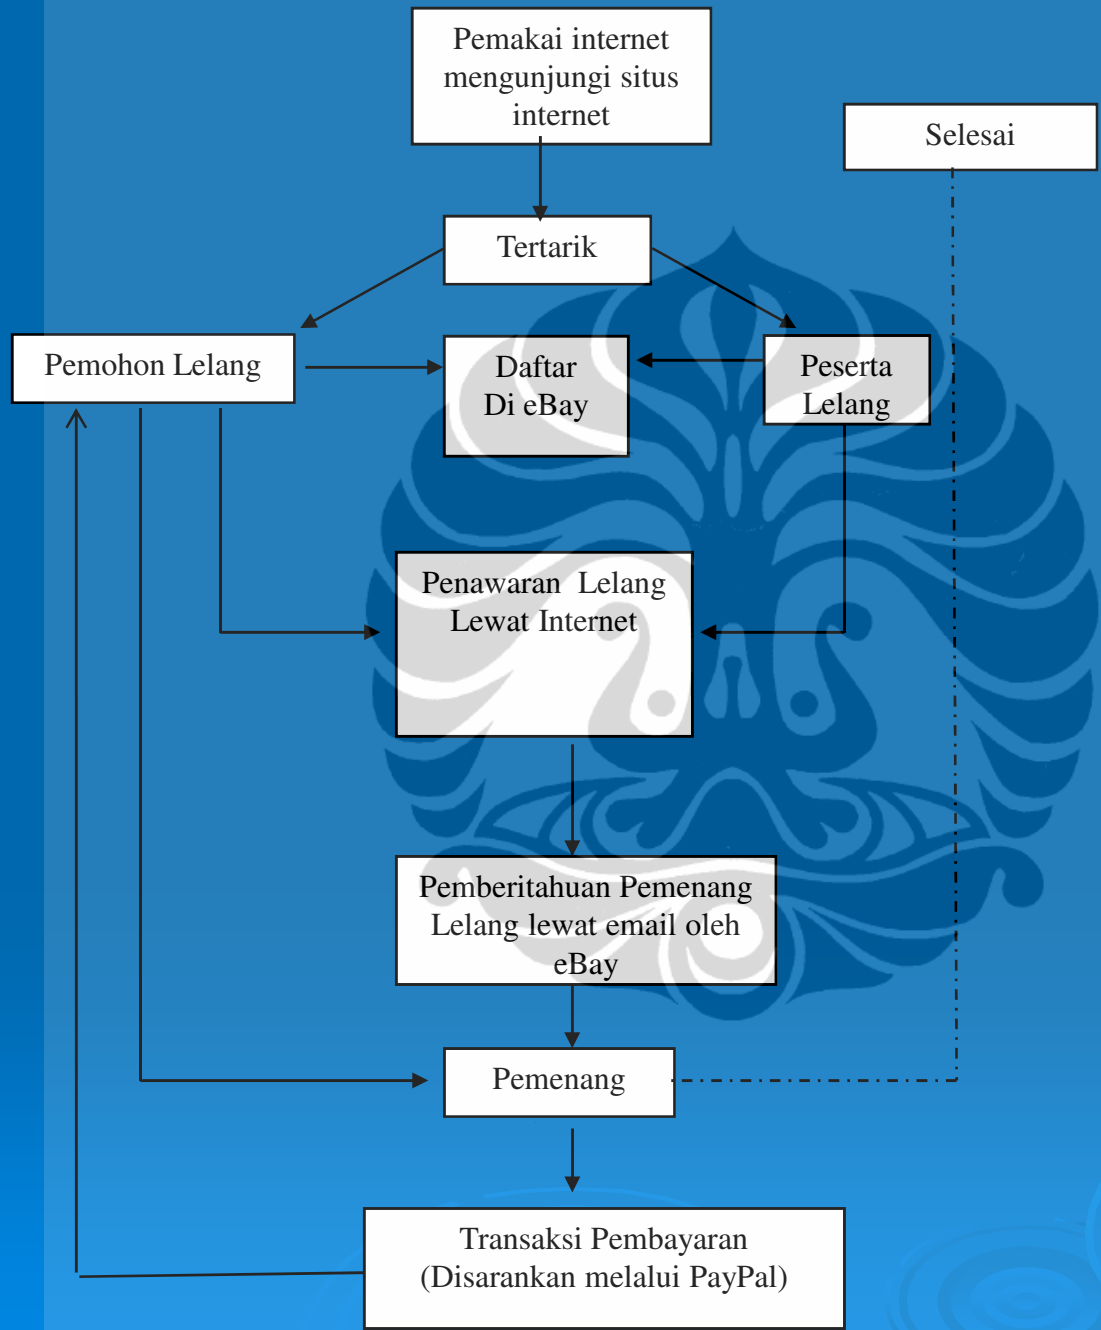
Pemakai internet mengunjungi situs internet

Selesai

Tertarik

Pemohon Lelang

Daftar
Di eBay

Peserta
Lelang

Penawaran Lelang
Lewat Internet

Pemberitahuan Pemenang
Lelang lewat email oleh
eBay

Pemenang

Transaksi Pembayaran
(Disarankan melalui PayPal)